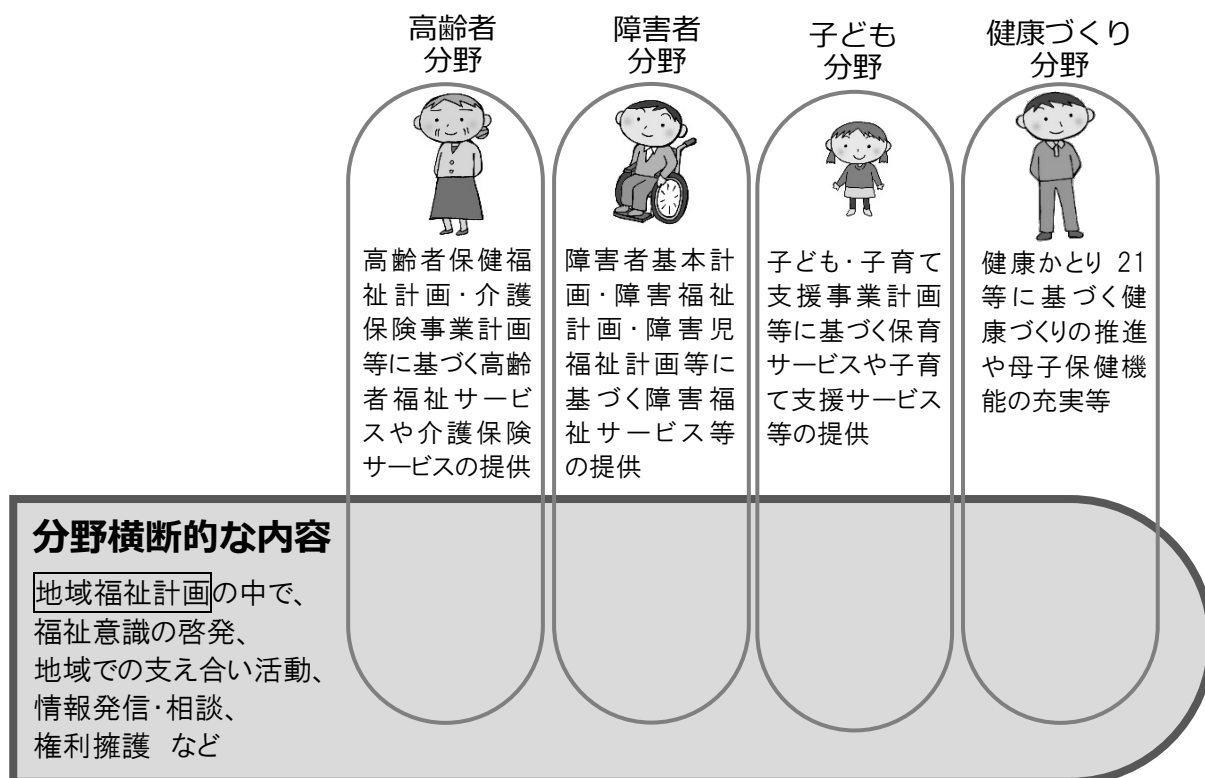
高齢者分野

高齢者保健福祉計画・介護保険事業計画等に基づく高齢者福祉サービスや介護保険サービスの提供

障害者分野

障害者基本計画・障害福祉計画・障害児福祉計画等に基づく障害福祉サービス等の提供

子ども分野

子ども・子育て支援事業計画等に基づく保育サービスや子育て支援サービス等の提供

健康づくり分野

健康かとり 21 等に基づく健康づくりの推進や母子保健機能の充実等

分野横断的な内容

地域福祉計画の中で、
福祉意識の啓発、
地域での支え合い活動、
情報発信・相談、
権利擁護 など